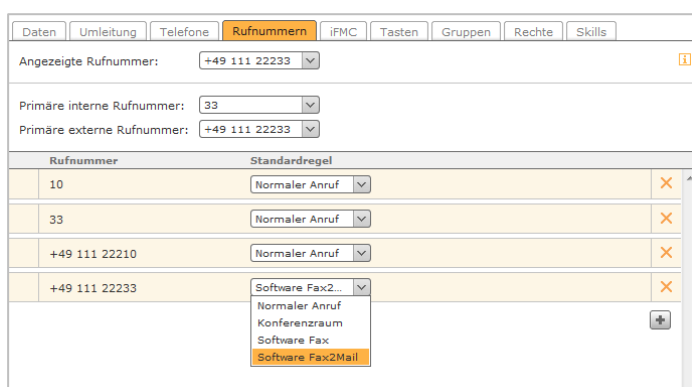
Daten | Umleitung | Telefone | Rufnummern | iFMC | Tasten | Gruppen | Rechte | Skills

Angezeigte Rufnummer: +49 111 22233

i

Primäre interne Rufnummer: 33

Primäre externe Rufnummer: +49 111 22233

| Rufnummer | Standardregel | |
|---|---|---|
| 10 | Normaler Anruf | ✕ |
| 33 | Normaler Anruf | ✕ |
| +49 111 22210 | Normaler Anruf | ✕ |
| +49 111 22233 | Software Fax2... | ✕ |

Normaler Anruf
Konferenzraum
Software Fax
Software Fax2Mail

+